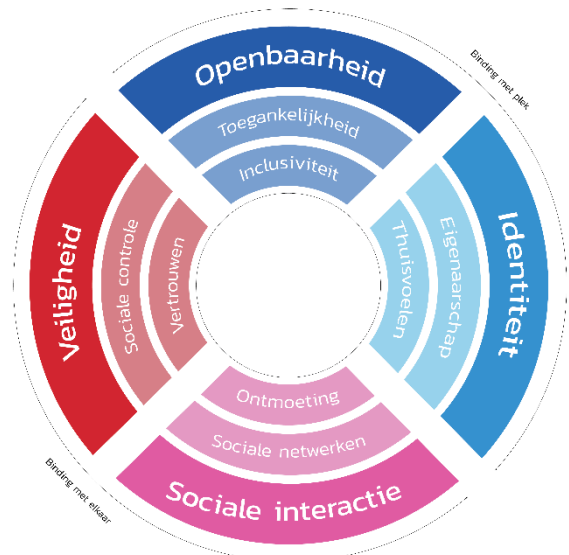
Openbaarheid
Toegankelijkheid
Inclusiviteit
Binding met plek
Identiteit
Eigenaarschap
Thuisvoelen
Sociale interactie
Sociale netwerken
Ontmoeting
Binding met elkaar
Veiligheid
Sociale controle
Vertrouwen